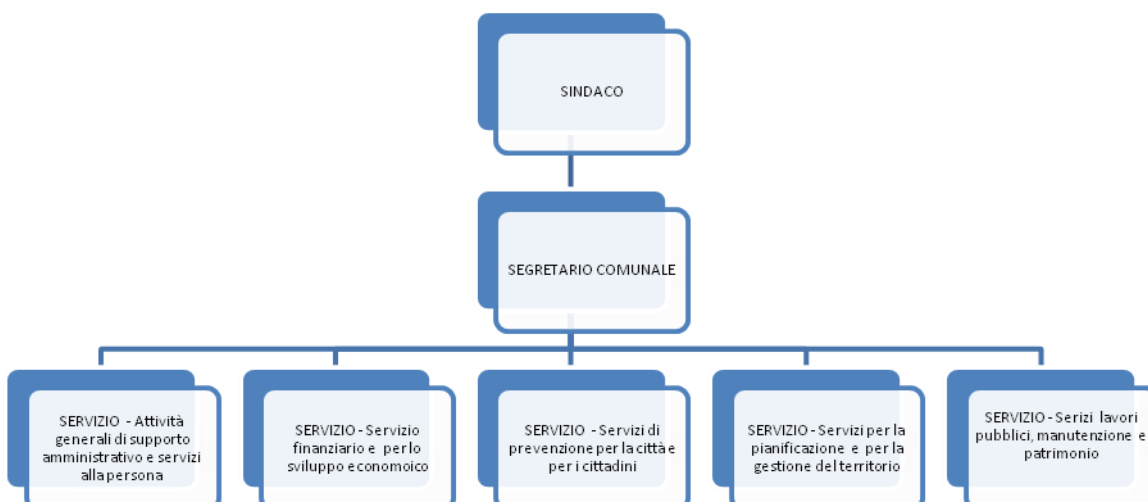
SINDACO

SEGRETARIO COMUNALE

SERVIZIO - Attività generali di supporto amministrativo e servizi alla persona

SERVIZIO - Servizio finanziario e per lo sviluppo economoico

SERVIZIO - Servizi di prevenzione per la città e per i cittadini

SERVIZIO - Servizi per la pianificazione e per la gestione del territorio

SERVIZIO - Serizi lavori pubblici, manutenzione e patrimonio